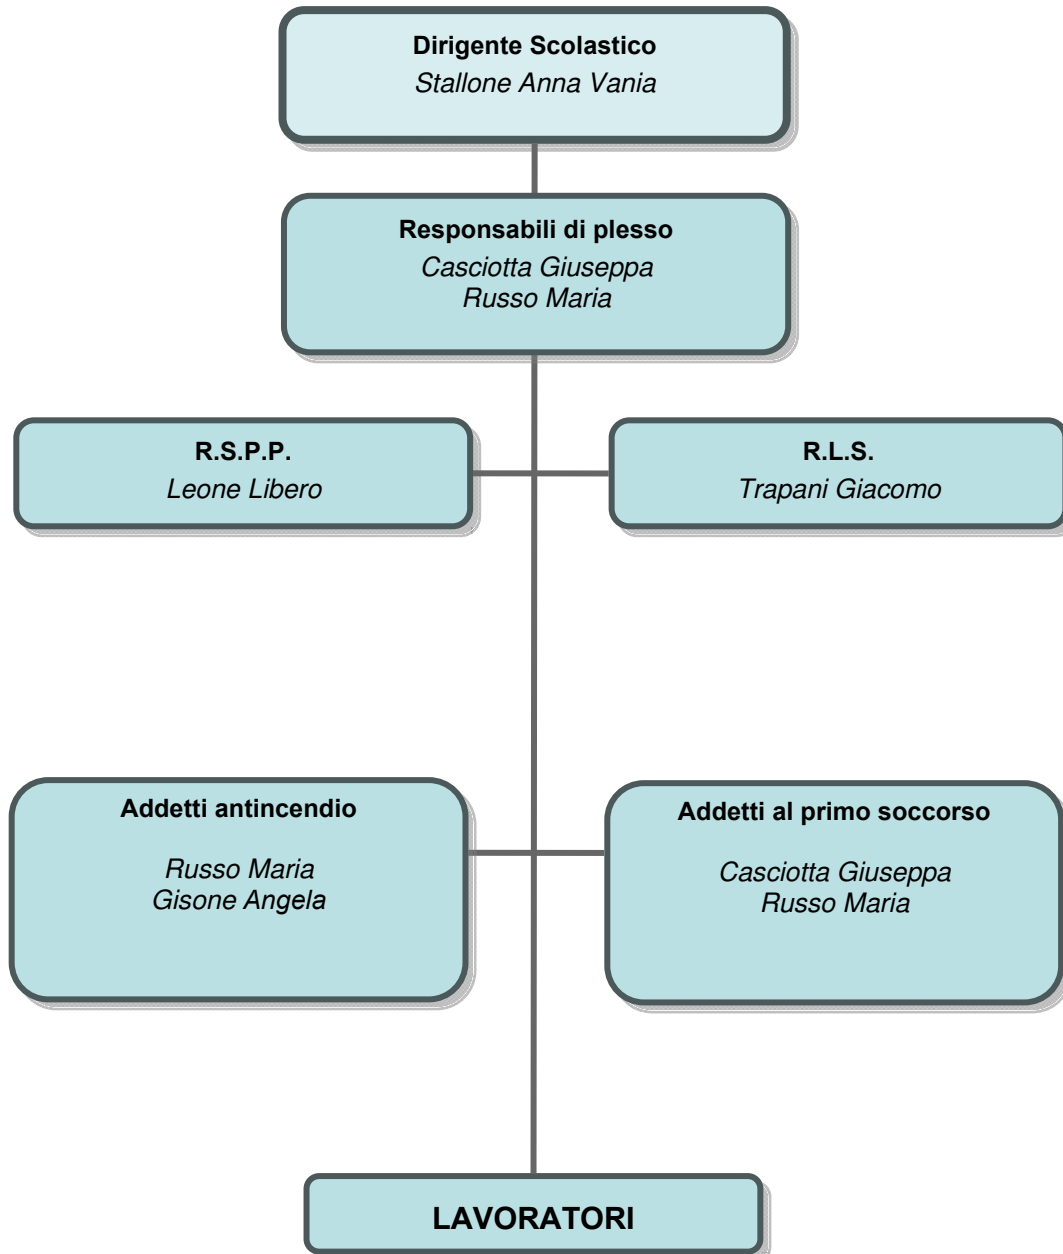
**Dirigente Scolastico**
*Stallone Anna Vania*

**Responsabili di plesso**
*Casciotta Giuseppa*
*Russo Maria*

**R.S.P.P.**
*Leone Libero*

**R.L.S.**
*Trapani Giacomo*

**Addetti antincendio**
*Russo Maria*
*Gisone Angela*

**Addetti al primo soccorso**
*Casciotta Giuseppa*
*Russo Maria*

**LAVORATORI**